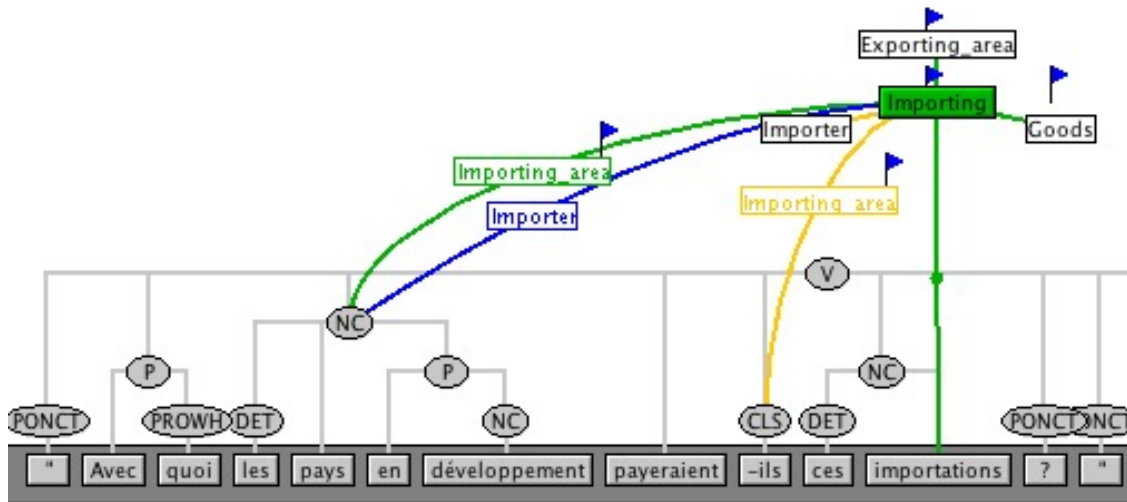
Exporting_area
Importing
Importer
Goods
Importing_area
Importer
Importing_area
V
NC
P
P
NC
NC
PONCT
PROWH
DET
NC
CLS
DET
PONCT
PONCT
"
Avec
quoi
les
pays
en
développement
payeraient
-ils
ces
importations
?
"